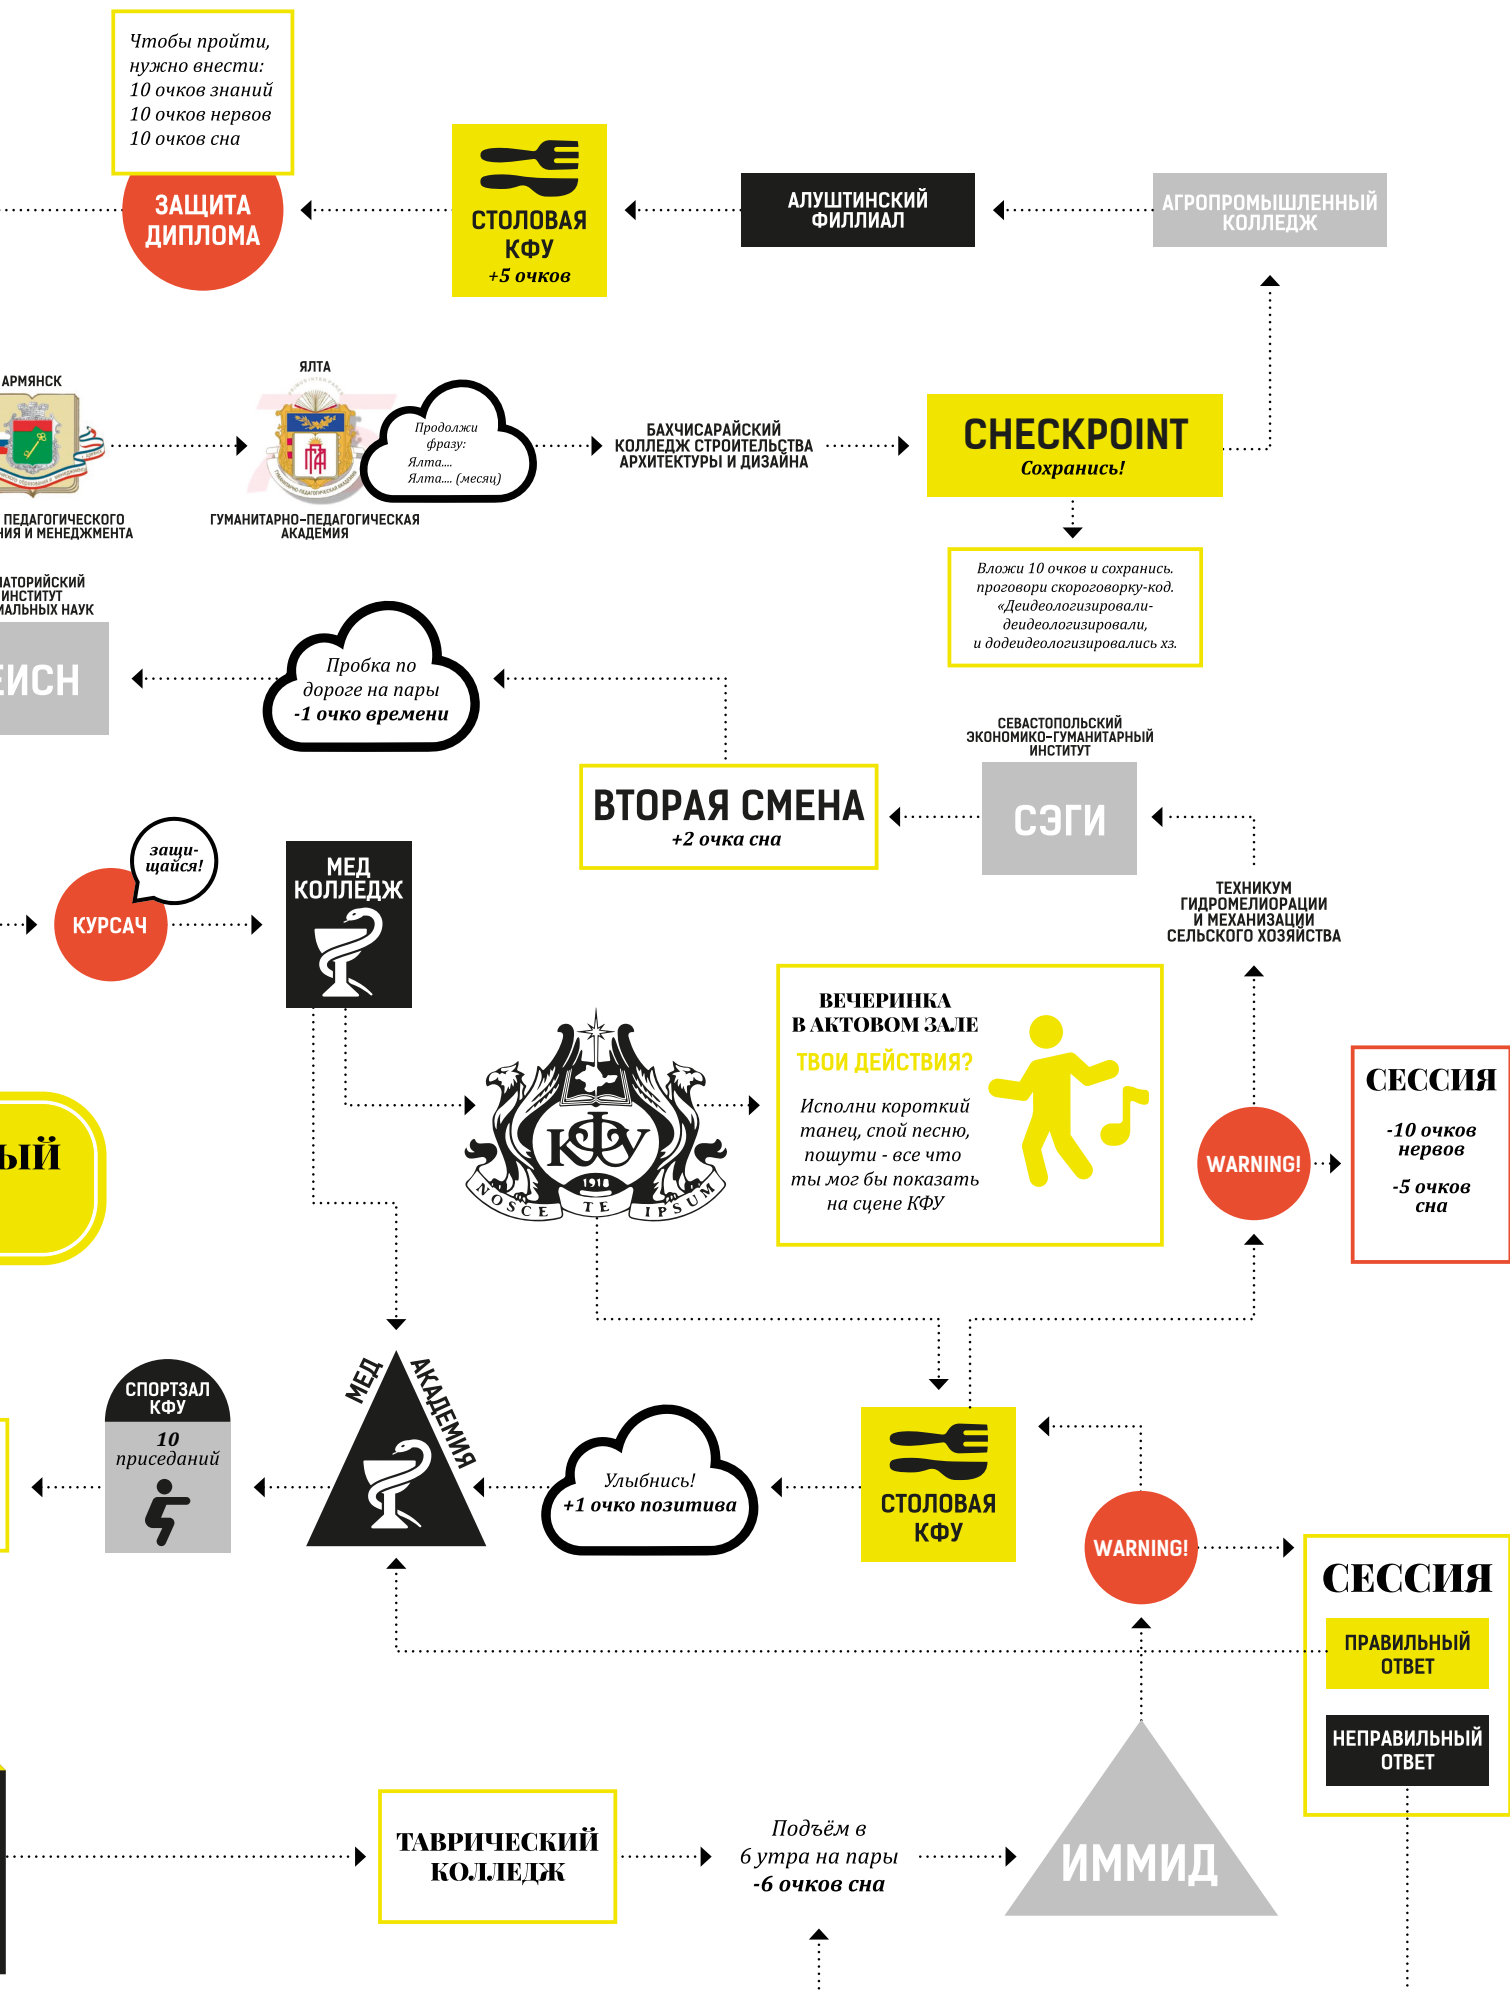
Чтобы пройти, нужно внести:
10 очков знаний
10 очков нервов
10 очков сна

ЗАЩИТА ДИПЛОМА

СТОЛОВАЯ КФУ
+5 очков

АЛУШТИНСКИЙ ФИЛЛИАЛ

АГРОПРОМЫШЛЕННЫЙ КОЛЛЕДЖ

АРМЯНСК
ПЕДАГОГИЧЕСКОГО
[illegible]ИЯ И МЕНЕДЖМЕНТА

ЯЛТА
Продолжи фразу:
Ялта....
Ялта.... (месяц)
ГУМАНИТАРНО-ПЕДАГОГИЧЕСКАЯ АКАДЕМИЯ

БАХЧИСАРАЙСКИЙ КОЛЛЕДЖ СТРОИТЕЛЬСТВА АРХИТЕКТУРЫ И ДИЗАЙНА

CHECKPOINT
Сохранись!

Вложи 10 очков и сохранись.
проговори скороговорку-код.
«Деидеологизировали-деидеологизировали,
и додеидеологизировались хз.

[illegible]АТОРИЙСКИЙ
ИНСТИТУТ
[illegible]АЛЬНЫХ НАУК
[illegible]ИСН

Пробка по дороге на пары
-1 очко времени

СЕВАСТОПОЛЬСКИЙ ЭКОНОМИКО-ГУМАНИТАРНЫЙ ИНСТИТУТ
СЭГИ

ВТОРАЯ СМЕНА
+2 очка сна

защищайся!
КУРСАЧ

МЕД КОЛЛЕДЖ

ТЕХНИКУМ ГИДРОМЕЛИОРАЦИИ И МЕХАНИЗАЦИИ СЕЛЬСКОГО ХОЗЯЙСТВА

КФУ
1918
NOSCE TE IPSUM

ВЕЧЕРИНКА В АКТОВОМ ЗАЛЕ
ТВОИ ДЕЙСТВИЯ?
Исполни короткий танец, спой песню, пошути - все что ты мог бы показать на сцене КФУ

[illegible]ЫЙ

WARNING!

СЕССИЯ
-10 очков нервов
-5 очков сна

СПОРТЗАЛ КФУ
10 приседаний

МЕД АКАДЕМИЯ

Улыбнись!
+1 очко позитива

СТОЛОВАЯ КФУ

WARNING!

СЕССИЯ
ПРАВИЛЬНЫЙ ОТВЕТ
НЕПРАВИЛЬНЫЙ ОТВЕТ

ТАВРИЧЕСКИЙ КОЛЛЕДЖ

Подъём в 6 утра на пары
-6 очков сна

ИММИД